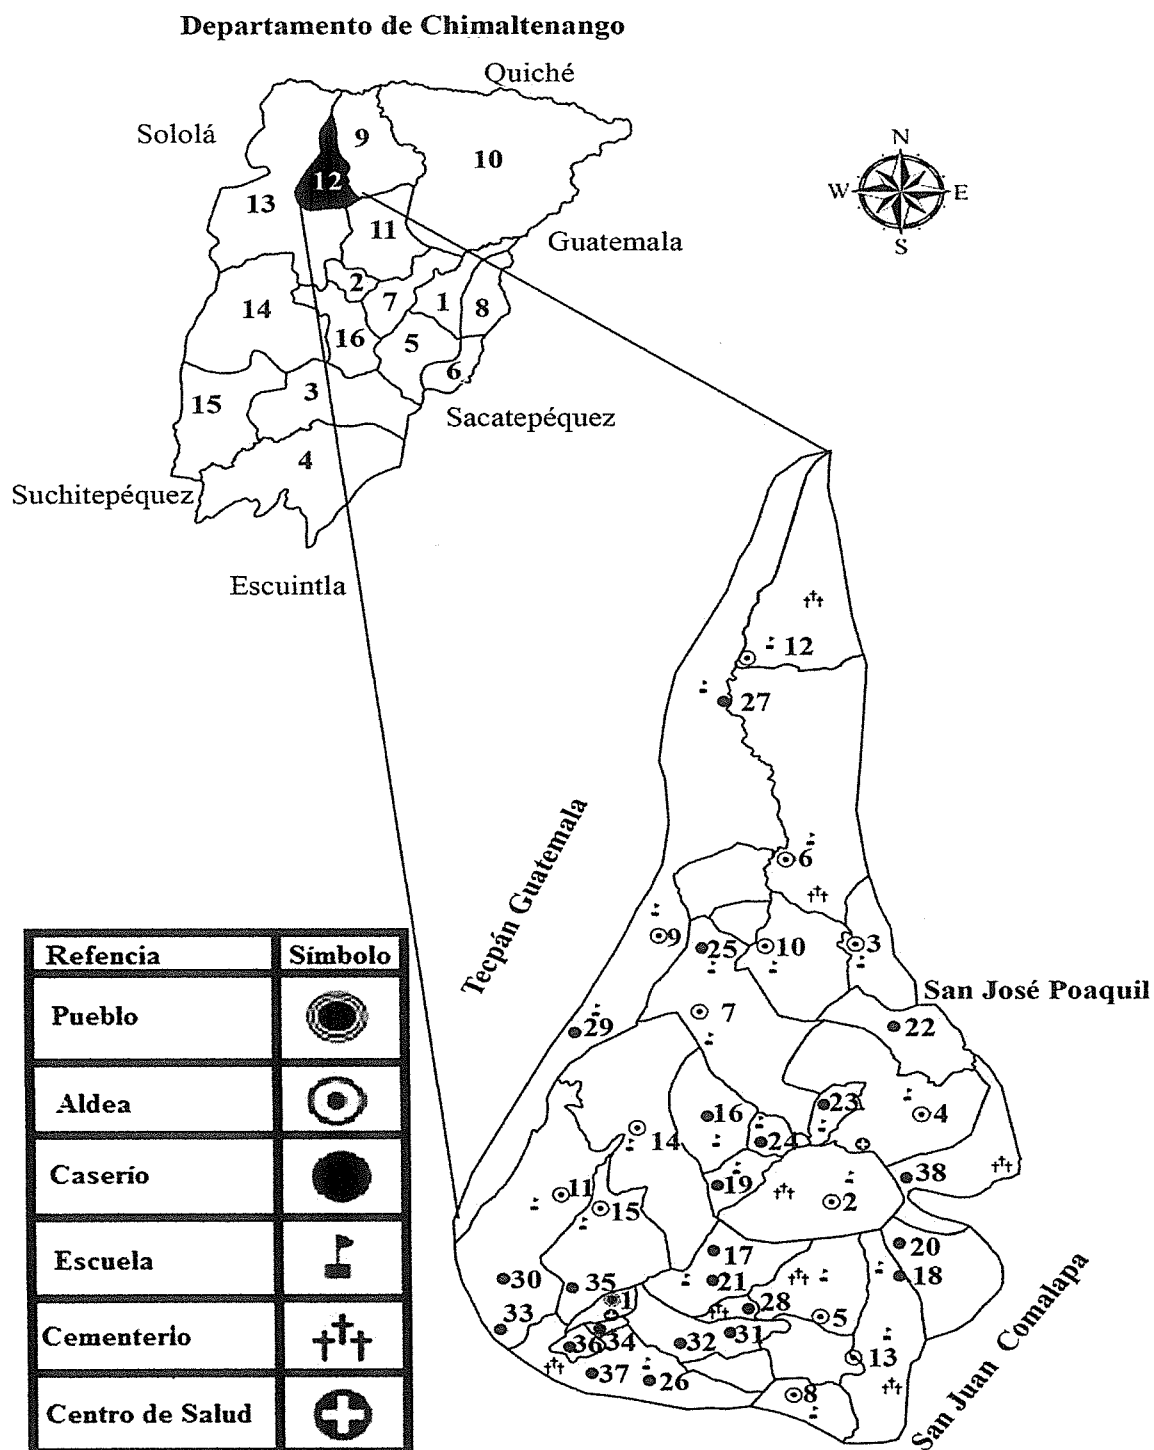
Departamento de Chimaltenango

Quiché
Sololá
9
10
12
13
11
Guatemala
2
7
1
8
14
16
5
6
15
3
Sacatepéquez
4
Suchitepéquez
Escuintla

N
W
E
S

12
27
Tecpán Guatemala
6
9
25
10
3
San José Poaquil
29
7
22
16
23
4
14
24
11
19
2
38
15
20
30
35
17
21
18
28
1
33
36
34
32
31
5
13
37
26
8
San Juan Comalapa

| Refencia | Símbolo |
|---|---|
| Pueblo | |
| Aldea | |
| Caserío | |
| Escuela | |
| Cementerio | |
| Centro de Salud | |